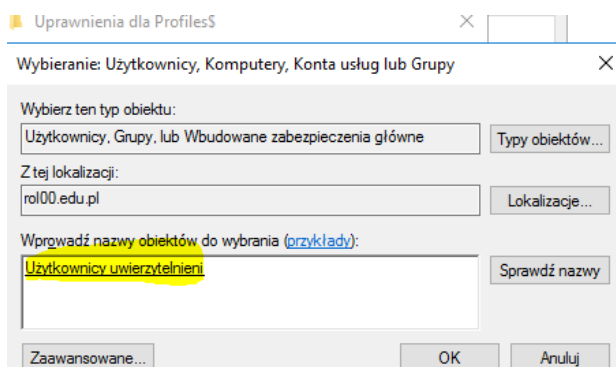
Uprawnienia dla Profiles$

Wybieranie: Użytkownicy, Komputery, Konta usług lub Grupy

Wybierz ten typ obiektu:

Użytkownicy, Grupy, lub Wbudowane zabezpieczenia główne

Typy obiektów...

Z tej lokalizacji:

rol00.edu.pl

Lokalizacje...

Wprowadź nazwy obiektów do wybrania (przykłady):

Użytkownicy uwierzytelnieni

Sprawdź nazwy

Zaawansowane...

OK

Anuluj